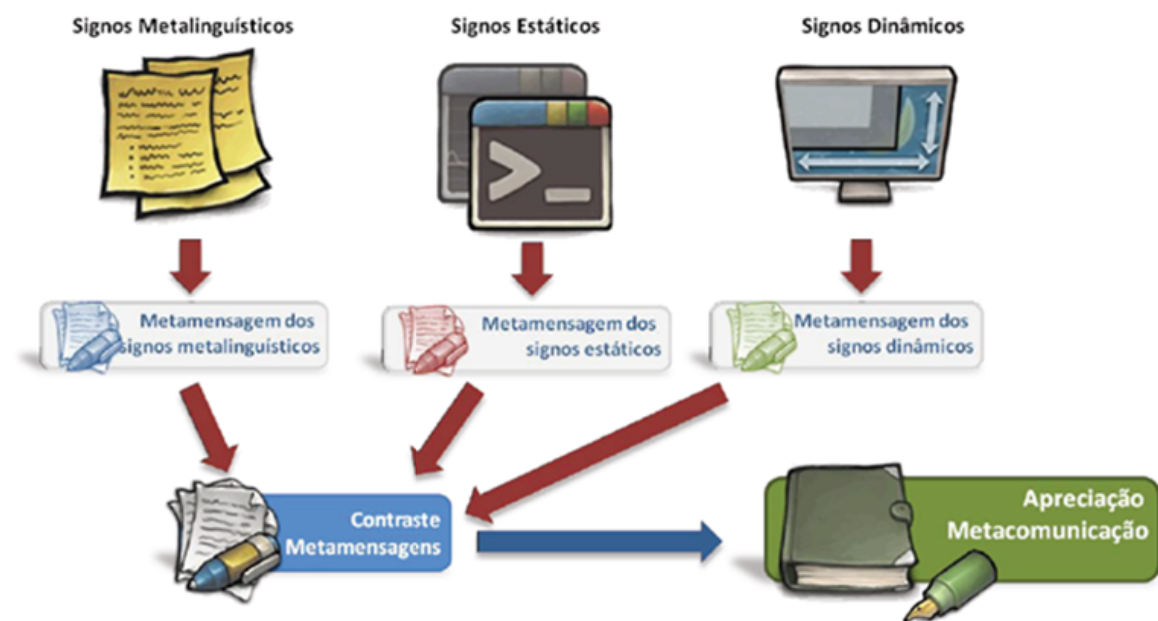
Signos Metalinguísticos

Signos Estáticos

Signos Dinâmicos

>_

Metamensagem dos signos metalinguísticos

Metamensagem dos signos estáticos

Metamensagem dos signos dinâmicos

Contraste Metamensagens

Apreciação Metacomunicação